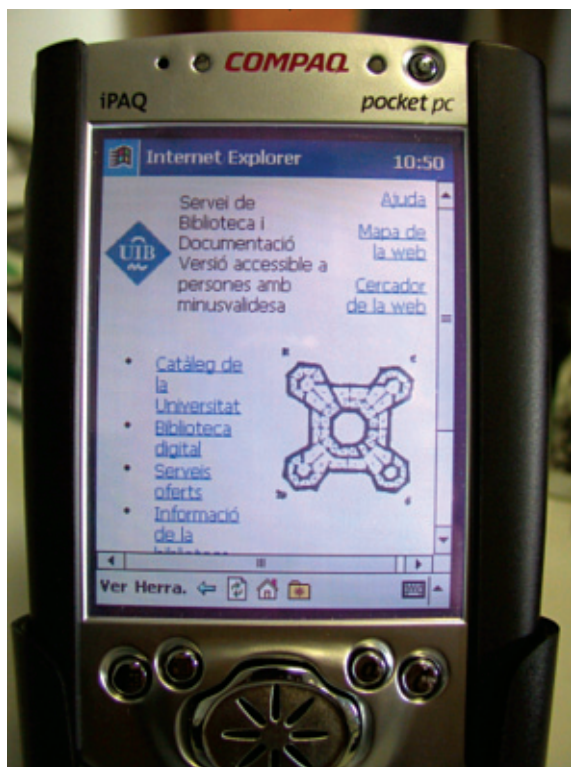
COMPAQ

iPAQ

pocket pc

Internet Explorer 10:50

UIB

Servei de Biblioteca i Documentació Versió accessible a persones amb minusvalidesa

Ajuda

Mapa de la web

Cercador de la web

- Catàleg de la Universitat
- Biblioteca digital
- Serveis oferts
- Informació de la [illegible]

Ver Herra.